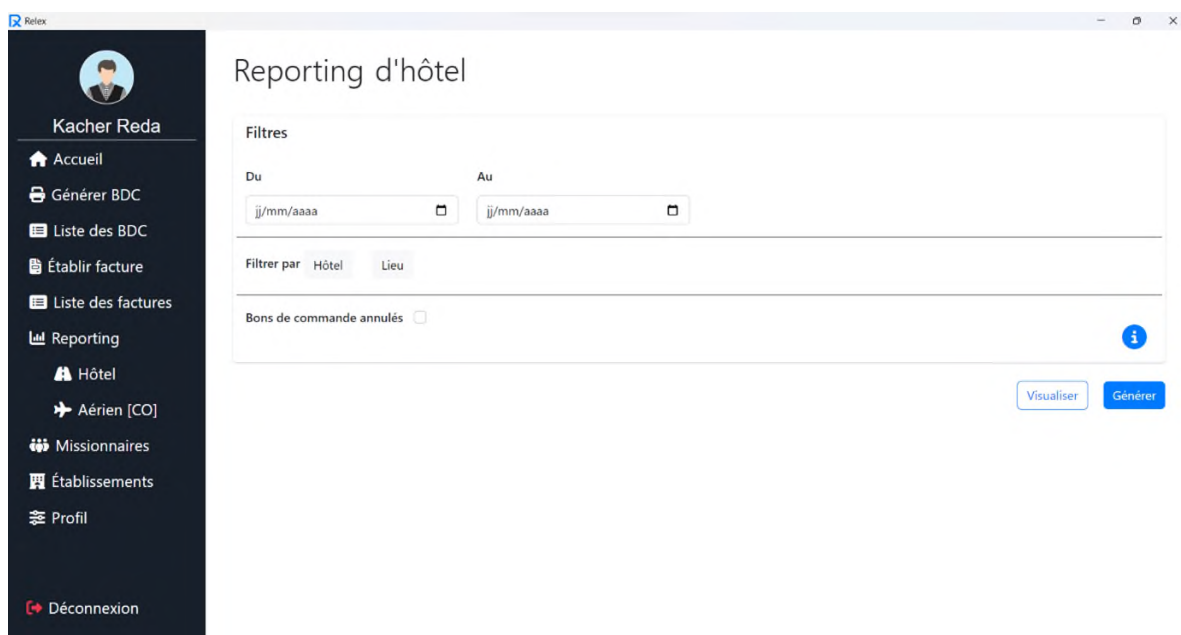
Relex

Kacher Reda

Accueil

Générer BDC

Liste des BDC

Établir facture

Liste des factures

Reporting

Hôtel

Aérien [CO]

Missionnaires

Établissements

Profil

Déconnexion

Reporting d'hôtel

Filtres

Du

jj/mm/aaaa

Au

jj/mm/aaaa

Filtrer par Hôtel Lieu

Bons de commande annulés

Visualiser

Générer